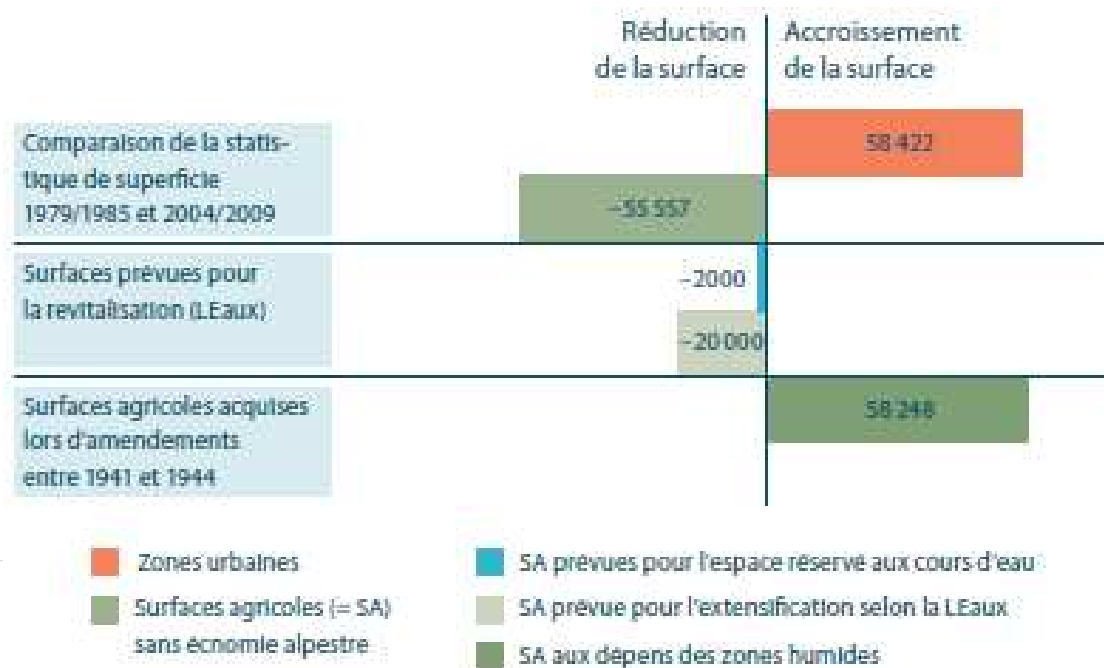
Réduction de la surface

Accroissement de la surface

Comparaison de la statistique de superficie 1979/1985 et 2004/2009

58 422

–55 557

Surfaces prévues pour la revitalisation (LEaux)

–2000

–20 000

Surfaces agricoles acquises lors d'amendements entre 1941 et 1944

58 248

Zones urbaines

Surfaces agricoles (= SA) sans économie alpestre

SA prévues pour l'espace réservé aux cours d'eau

SA prévue pour l'extensification selon la LEaux

SA aux dépens des zones humides